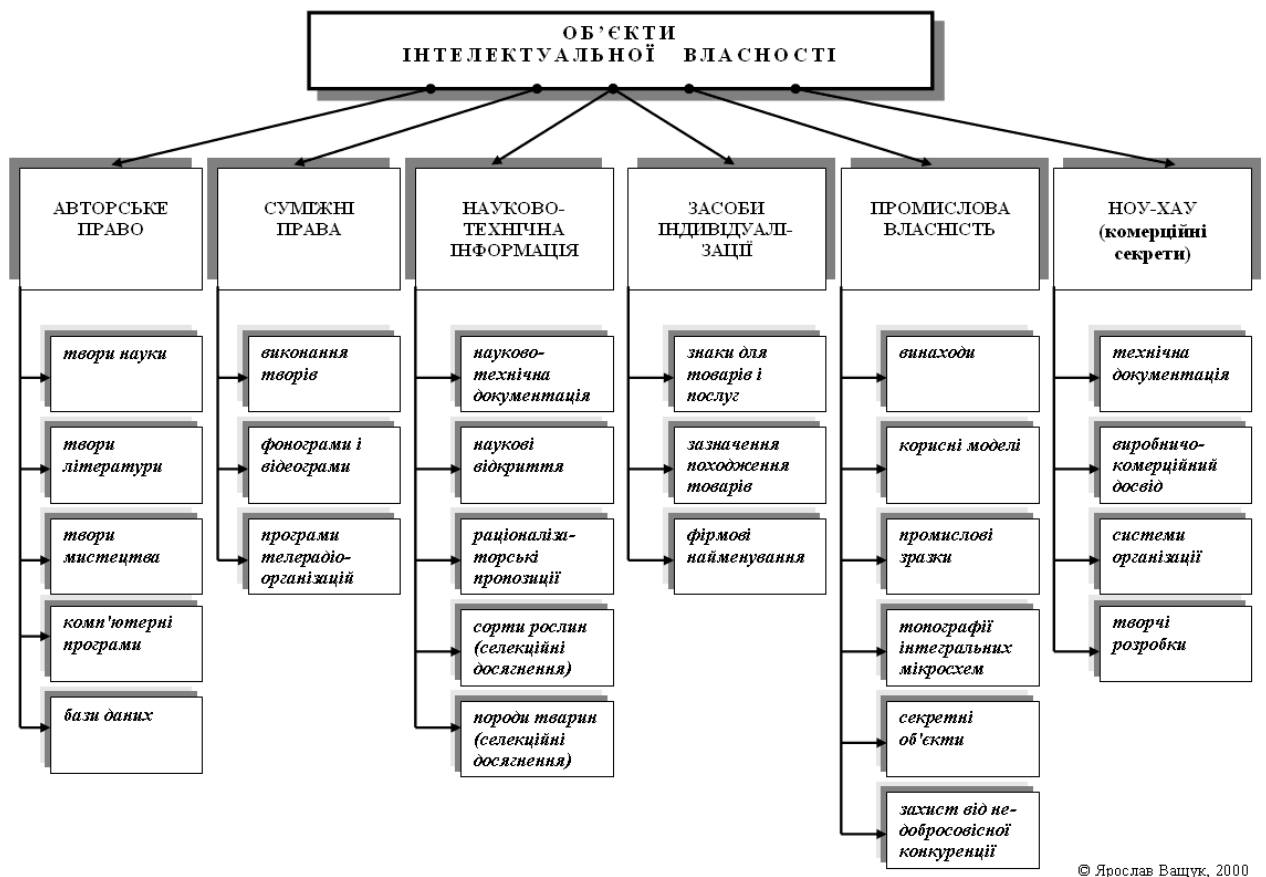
ОБ'ЄКТИ ІНТЕЛЕКТУАЛЬНОЇ ВЛАСНОСТІ

АВТОРСЬКЕ ПРАВО

твори науки

твори літератури

твори мистецтва

комп'ютерні програми

бази даних

СУМІЖНІ ПРАВА

виконання творів

фонограми і відеограми

програми телерадіоорганізацій

НАУКОВО-ТЕХНІЧНА ІНФОРМАЦІЯ

науково-технічна документація

наукові відкриття

раціоналізаторські пропозиції

сорти рослин (селекційні досягнення)

породи тварин (селекційні досягнення)

ЗАСОБИ ІНДИВІДУАЛІЗАЦІЇ

знаки для товарів і послуг

зазначення походження товарів

фірмові найменування

ПРОМИСЛОВА ВЛАСНІСТЬ

винаходи

корисні моделі

промислові зразки

топографії інтегральних мікросхем

секретні об'єкти

захист від недобросовісної конкуренції

НОУ-ХАУ (комерційні секрети)

технічна документація

виробничо-комерційний досвід

системи організації

творчі розробки

© Ярослав Ващук, 2000